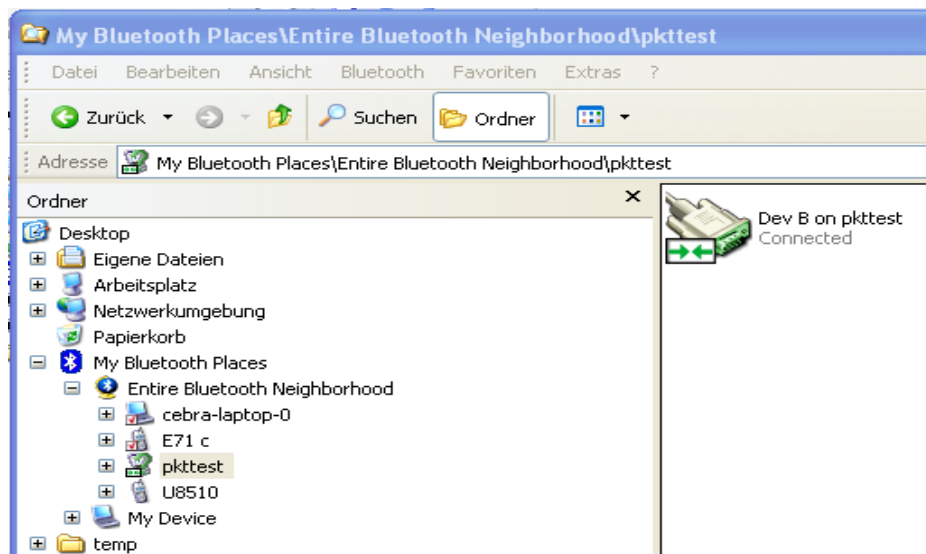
My Bluetooth Places\Entire Bluetooth Neighborhood\pkttest

Datei Bearbeiten Ansicht Bluetooth Favoriten Extras ?

Zurück Suchen Ordner

Adresse My Bluetooth Places\Entire Bluetooth Neighborhood\pkttest

Ordner ×

Desktop
Eigene Dateien
Arbeitsplatz
Netzwerkumgebung
Papierkorb
My Bluetooth Places
Entire Bluetooth Neighborhood
cebra-laptop-0
E71 c
pkttest
U8510
My Device
temp

Dev B on pkttest
Connected